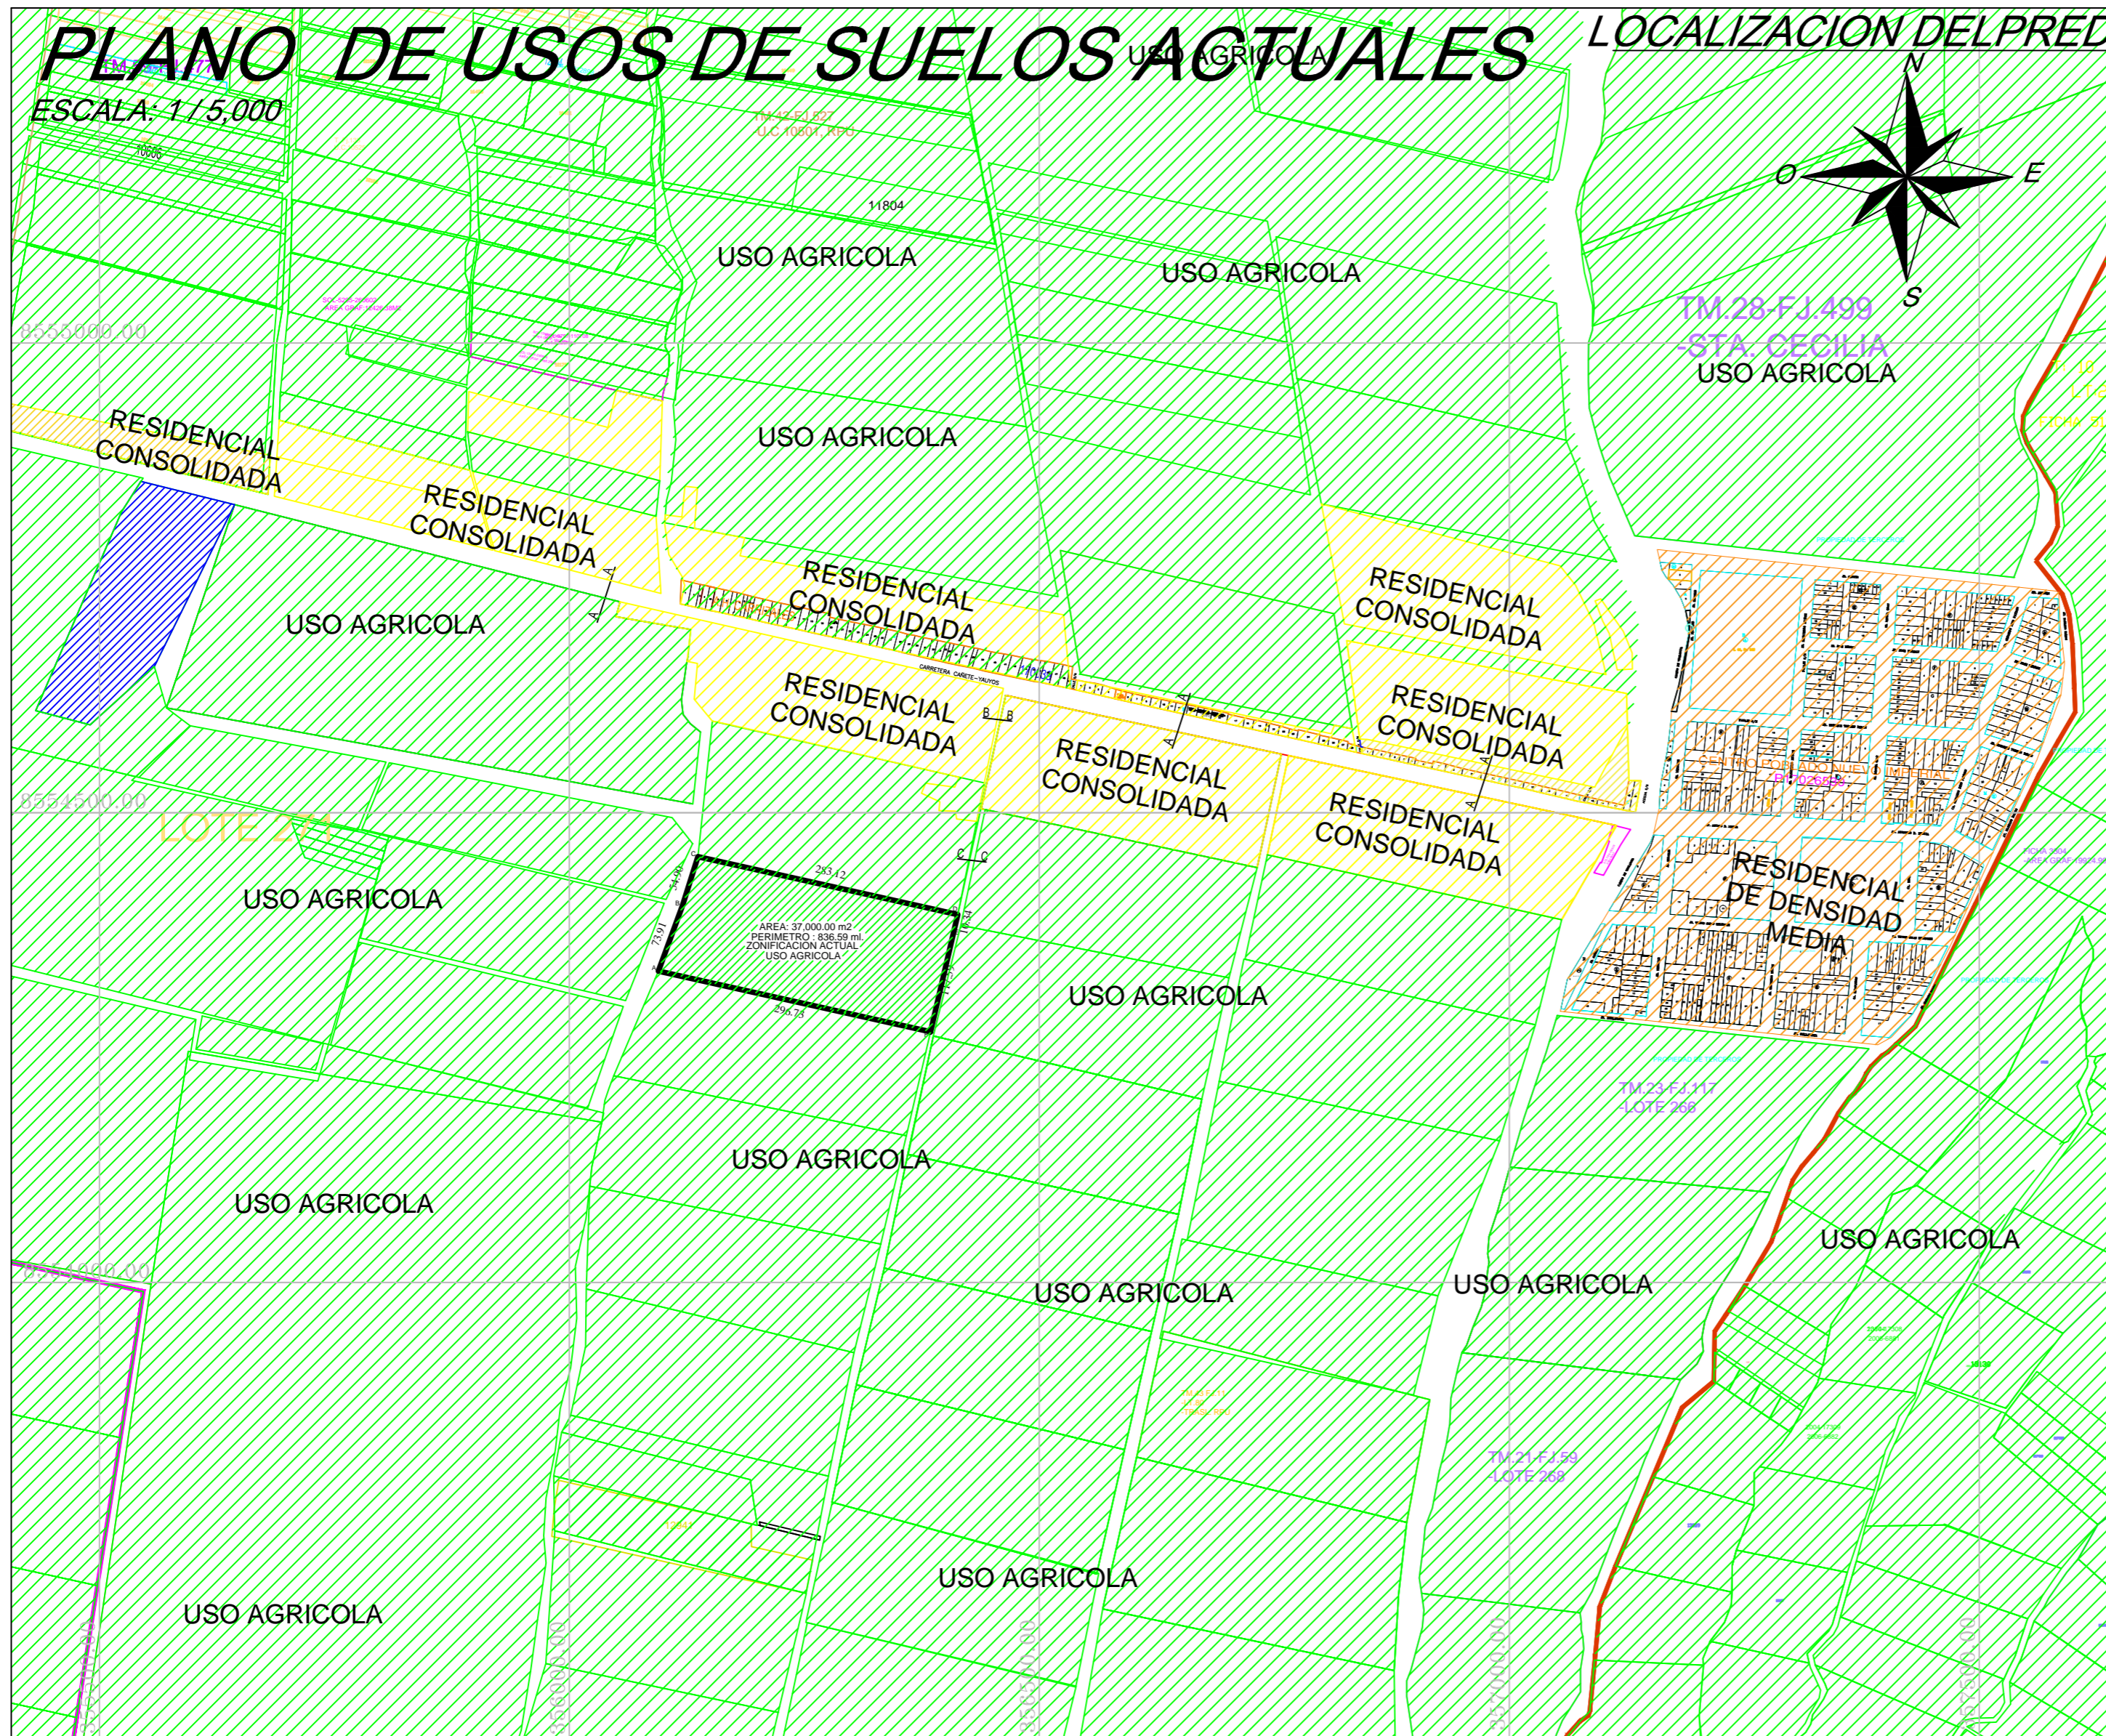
PLANO DE USOS DE SUELOS ACTUALES

ESCALA: 1 / 5,000

LOCALIZACION DELPRED

N
O
E
S

USO AGRICOLA

TM.12-FJ.527
U.C.10601, RPU

11804

10606

USO AGRICOLA

USO AGRICOLA

TM.28-FJ.499
-STA. CECILIA

USO AGRICOLA

8555000.00

RESIDENCIAL CONSOLIDADA

USO AGRICOLA

RESIDENCIAL CONSOLIDADA

RESIDENCIAL CONSOLIDADA

RESIDENCIAL CONSOLIDADA

USO AGRICOLA

CARRETERA CAÑETE - YAUYOS

RESIDENCIAL CONSOLIDADA

RESIDENCIAL CONSOLIDADA

RESIDENCIAL CONSOLIDADA

RESIDENCIAL CONSOLIDADA

RESIDENCIAL CONSOLIDADA

8554500.00

LOTE 271

USO AGRICOLA

283.12

AREA: 37,000.00 m2
PERIMETRO : 836.59 ml.
ZONIFICACION ACTUAL
USO AGRICOLA

73.91

296.75

RESIDENCIAL DE DENSIDAD MEDIA

USO AGRICOLA

TM.23-FJ.117
-LOTE 266

USO AGRICOLA

USO AGRICOLA

USO AGRICOLA

USO AGRICOLA

USO AGRICOLA

TM.21-FJ.59
-LOTE 268

USO AGRICOLA

USO AGRICOLA